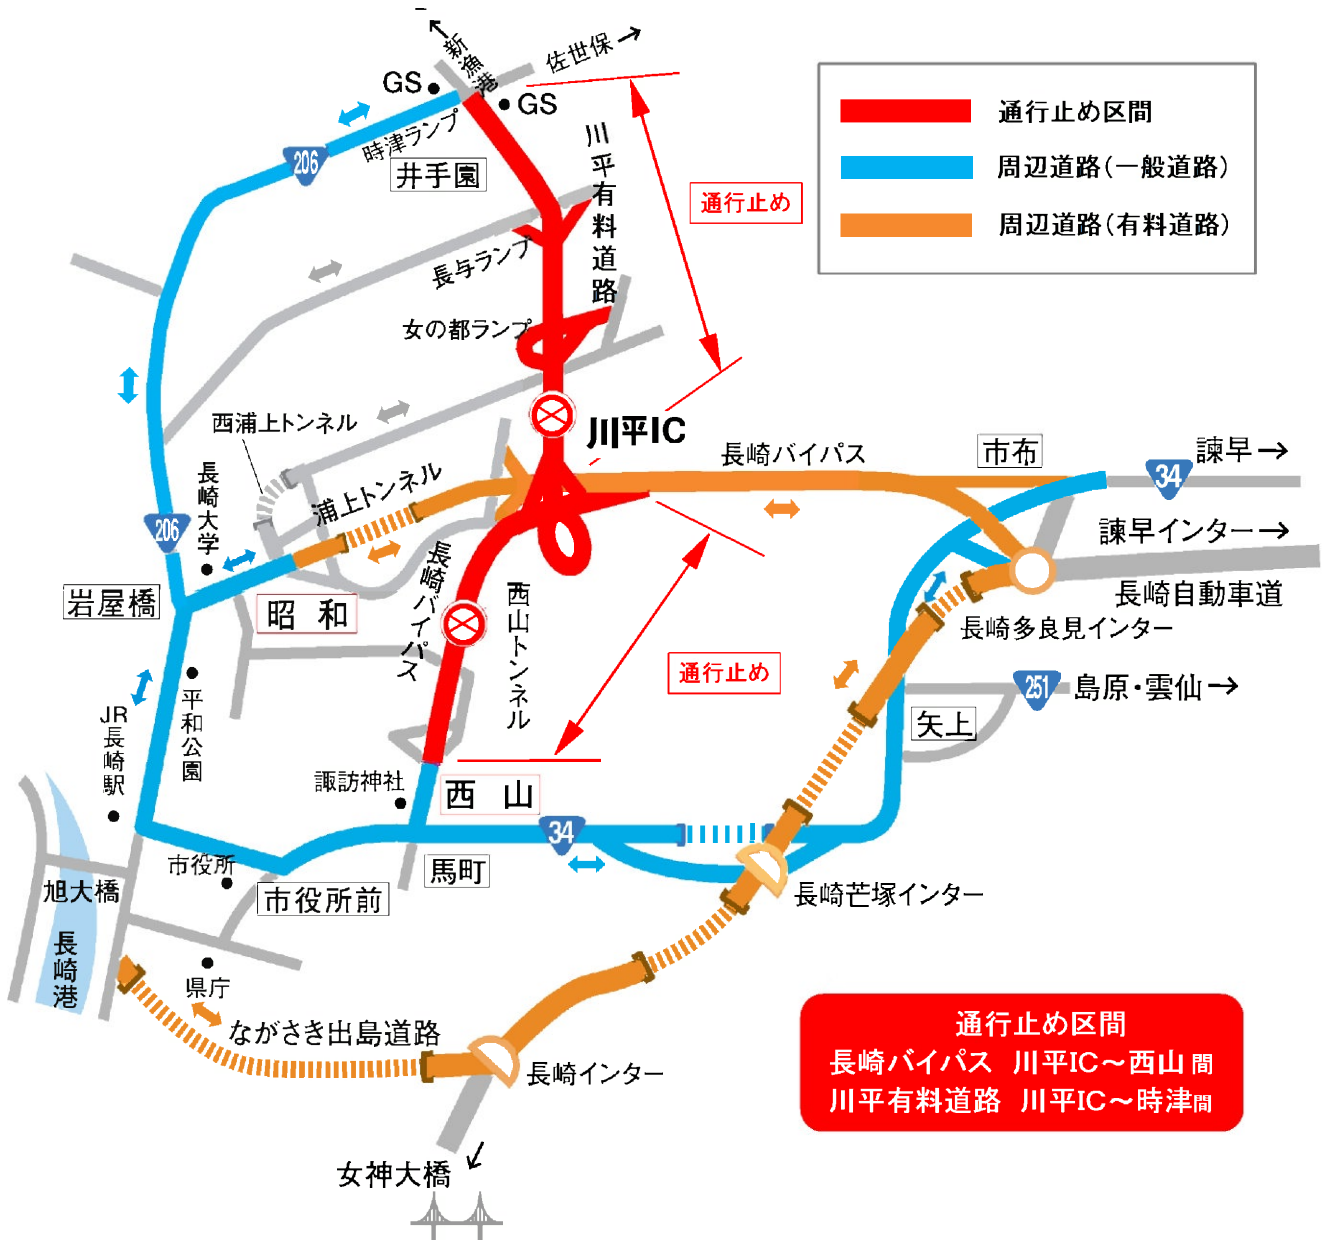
←新漁港
佐世保→
GS
GS
時津ランプ
206
井手園
川平有料道路
通行止め
通行止め区間
周辺道路（一般道路）
周辺道路（有料道路）
長与ランプ
女の都ランプ
西浦上トンネル
川平IC
長崎バイパス
市布
諫早→
34
浦上トンネル
長崎大学
206
諫早インター→
長崎自動車道
長崎多良見インター
岩屋橋
昭和
長崎バイパス
西山トンネル
通行止め
251
島原・雲仙→
矢上
JR長崎駅
平和公園
諏訪神社
西山
34
馬町
市役所
市役所前
長崎芒塚インター
旭大橋
長崎港
県庁
ながさき出島道路
長崎インター
通行止め区間
長崎バイパス 川平IC～西山 間
川平有料道路 川平IC～時津間
女神大橋